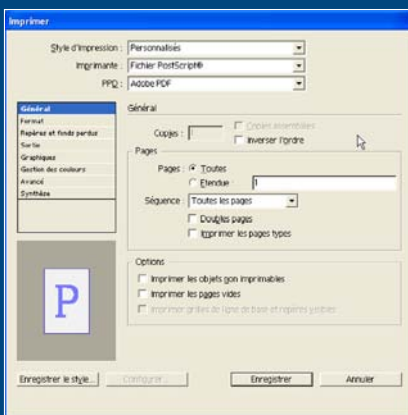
Imprimer

Style d'impression : Personnalisés
Imprimante : Fichier PostScript®
PPD : Adobe PDF

Général
Format
Repères et fonds perdus
Sortie
Graphiques
Gestion des couleurs
Avancé
Synthèse

Général
Copies : 1
Copies assemblées
Inverser l'ordre

Pages
Pages : Toutes
Etendue : 1
Séquence : Toutes les pages
Doubles pages
Imprimer les pages types

Options
Imprimer les objets non imprimables
Imprimer les pages vides
Imprimer grilles de ligne de base et repères visibles

P

Enregistrer le style...
Configurer...
Enregistrer
Annuler